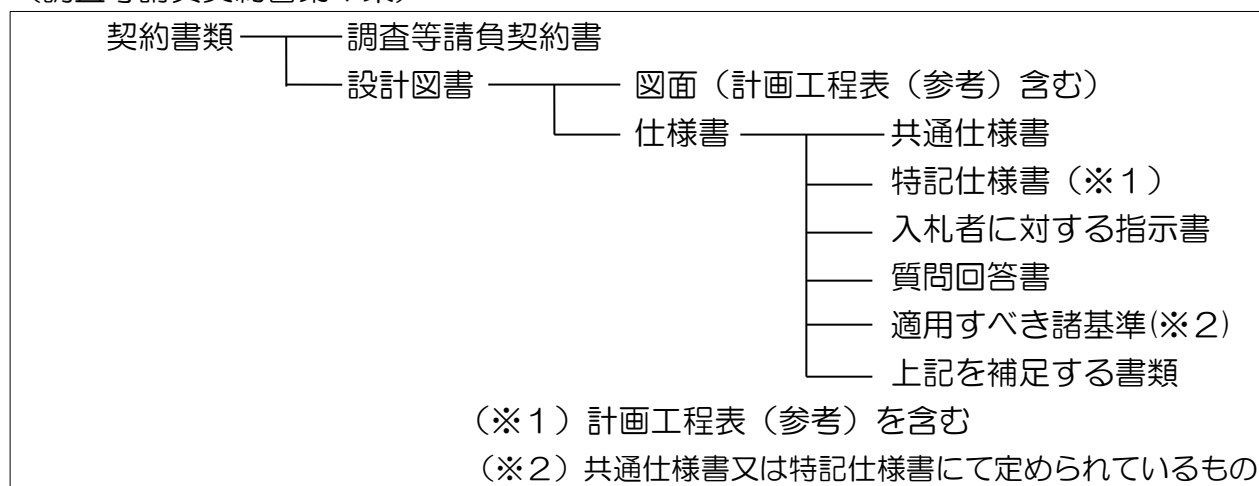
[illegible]

契約書類

調査等請負契約書

設計図書

図面（計画工程表（参考）含む）

仕様書

共通仕様書

特記仕様書（※１）

入札者に対する指示書

質問回答書

適用すべき諸基準(※２)

上記を補足する書類

（※１）計画工程表（参考）を含む

（※２）共通仕様書又は特記仕様書にて定められているもの